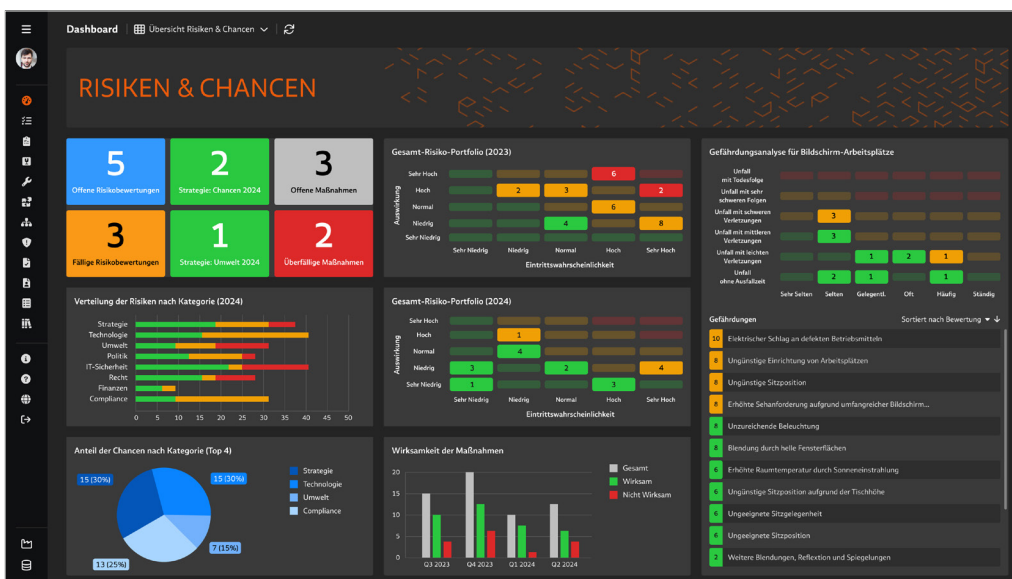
Dashboard | Übersicht Risiken & Chancen

RISIKEN & CHANCEN

5
Offene Risikobewertungen

2
Strategie: Chancen 2024

3
Offene Maßnahmen

3
Fällige Risikobewertungen

1
Strategie: Umwelt 2024

2
Überfällige Maßnahmen

Gesamt-Risiko-Portfolio (2023)

| Auswirkung | Sehr Niedrig | Niedrig | Normal | Hoch | Sehr Hoch |
|---|---|---|---|---|---|
| Sehr Hoch | | | | 6 | |
| Hoch | | 2 | 3 | | 2 |
| Normal | | | | 6 | |
| Niedrig | | | 4 | | 8 |
| Sehr Niedrig | | | | | |

Eintrittswahrscheinlichkeit

Gefährdungsanalyse für Bildschirm-Arbeitsplätze

| | Sehr Selten | Selten | GelegentL | Oft | Häufig | Ständig |
|---|---|---|---|---|---|---|
| Unfall mit Todesfolge | | | | | | |
| Unfall mit sehr schweren Folgen | | | | | | |
| Unfall mit schweren Verletzungen | | 3 | | | | |
| Unfall mit mittleren Verletzungen | | 3 | | | | |
| Unfall mit leichten Verletzungen | | | 1 | 2 | 1 | |
| Unfall ohne Ausfallzeit | | 2 | 1 | | 1 | |

Verteilung der Risiken nach Kategorie (2024)

Strategie
Technologie
Umwelt
Politik
IT-Sicherheit
Recht
Finanzen
Compliance

0 5 10 15 20 25 30 35 40 45 50

Gesamt-Risiko-Portfolio (2024)

| Auswirkung | Sehr Niedrig | Niedrig | Normal | Hoch | Sehr Hoch |
|---|---|---|---|---|---|
| Sehr Hoch | | | | | |
| Hoch | | 1 | | | |
| Normal | | 4 | | | |
| Niedrig | 3 | | 2 | | 4 |
| Sehr Niedrig | 1 | | | 3 | |

Eintrittswahrscheinlichkeit

Gefährdungen | Sortiert nach Bewertung

10 Elektrischer Schlag an defekten Betriebsmitteln
8 Ungünstige Einrichtung von Arbeitsplätzen
8 Ungünstige Sitzposition
8 Erhöhte Sehanforderung aufgrund umfangreicher Bildschirm...
8 Unzureichende Beleuchtung
6 Blendung durch helle Fensterflächen
6 Erhöhte Raumtemperatur durch Sonneneinstrahlung
6 Ungünstige Sitzposition aufgrund der Tischhöhe
6 Ungeeignete Sitzgelegenheit
6 Ungeeignete Sitzposition
2 Weitere Blendungen, Reflextion und Spiegelungen

Anteil der Chancen nach Kategorie (Top 4)

15 (30%)
15 (30%)
7 (15%)
13 (25%)

Strategie
Technologie
Umwelt
Compliance

Wirksamkeit der Maßnahmen

Gesamt
Wirksam
Nicht Wirksam

0 5 10 15 20
Q3 2023 Q4 2023 Q1 2024 Q2 2024